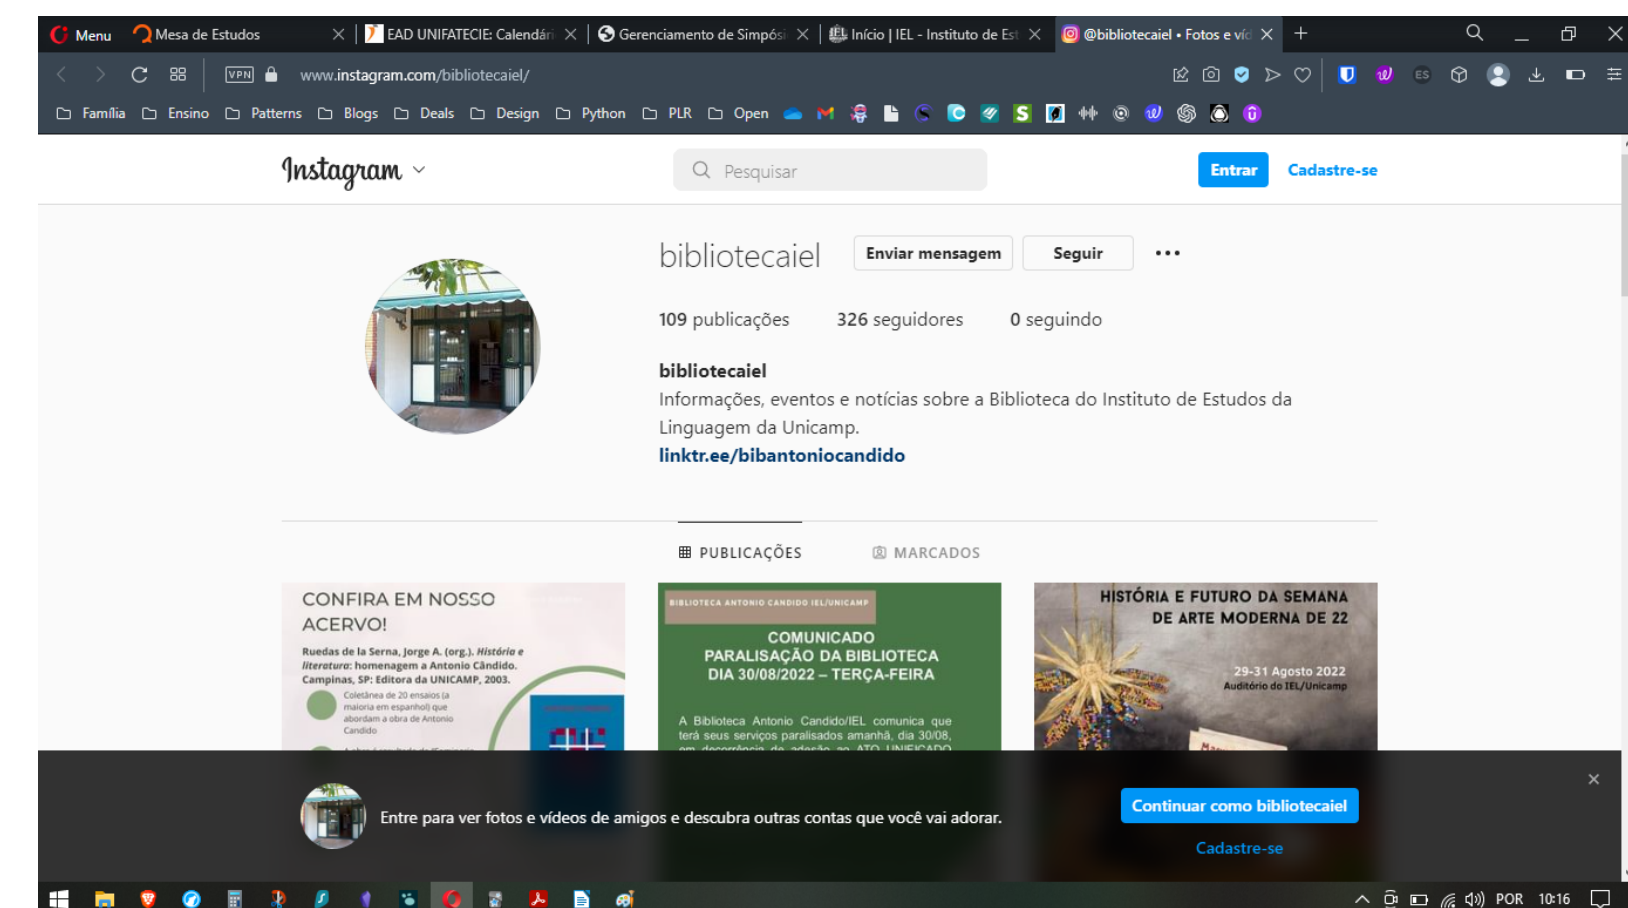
Menu Mesa de Estudos EAD UNIFATECIE: Calendári Gerenciamento de Simpósi Início | IEL - Instituto de Est @bibliotecaiel • Fotos e víd

www.instagram.com/bibliotecaiel/

Família Ensino Patterns Blogs Deals Design Python PLR Open

Instagram

Pesquisar

Entrar Cadastre-se

bibliotecaiel Enviar mensagem Seguir •••

109 publicações 326 seguidores 0 seguindo

bibliotecaiel
Informações, eventos e notícias sobre a Biblioteca do Instituto de Estudos da Linguagem da Unicamp.
linktr.ee/bibantoniocandido

PUBLICAÇÕES MARCADOS

CONFIRA EM NOSSO ACERVO!
Ruedas de la Serna, Jorge A. (org.). *História e literatura*: homenagem a Antonio Cândido. Campinas, SP: Editora da UNICAMP, 2003.
Coletânea de 20 ensaios (a maioria em espanhol) que abordam a obra de Antonio Candido

BIBLIOTECA ANTONIO CANDIDO IEL/UNICAMP
COMUNICADO
PARALISAÇÃO DA BIBLIOTECA
DIA 30/08/2022 – TERÇA-FEIRA
A Biblioteca Antonio Candido/IEL comunica que terá seus serviços paralisados amanhã, dia 30/08, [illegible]

HISTÓRIA E FUTURO DA SEMANA DE ARTE MODERNA DE 22
29-31 Agosto 2022
Auditório do IEL/Unicamp

Entre para ver fotos e vídeos de amigos e descubra outras contas que você vai adorar.
Continuar como bibliotecaiel
Cadastre-se

POR 10:16